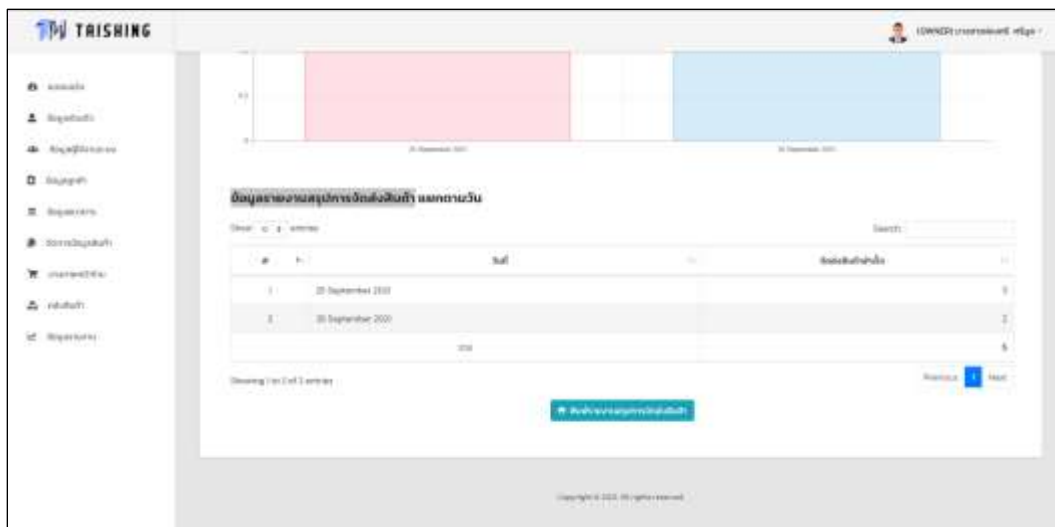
TAISHING

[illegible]

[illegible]
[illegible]
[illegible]
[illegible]
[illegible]
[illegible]
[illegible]
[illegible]
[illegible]

ข้อมูลรายงานสรุปการจัดส่งสินค้า แยกตามวัน

Show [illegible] entries

Search:

| # | วันที่ | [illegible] |
|---|---|---|
| 1 | 25 September 2020 | 3 |
| 2 | 26 September 2020 | 2 |
| | รวม | 5 |

Showing 1 to 2 of 2 entries

Previous 1 Next

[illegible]

Copyright © 2020. All rights reserved.